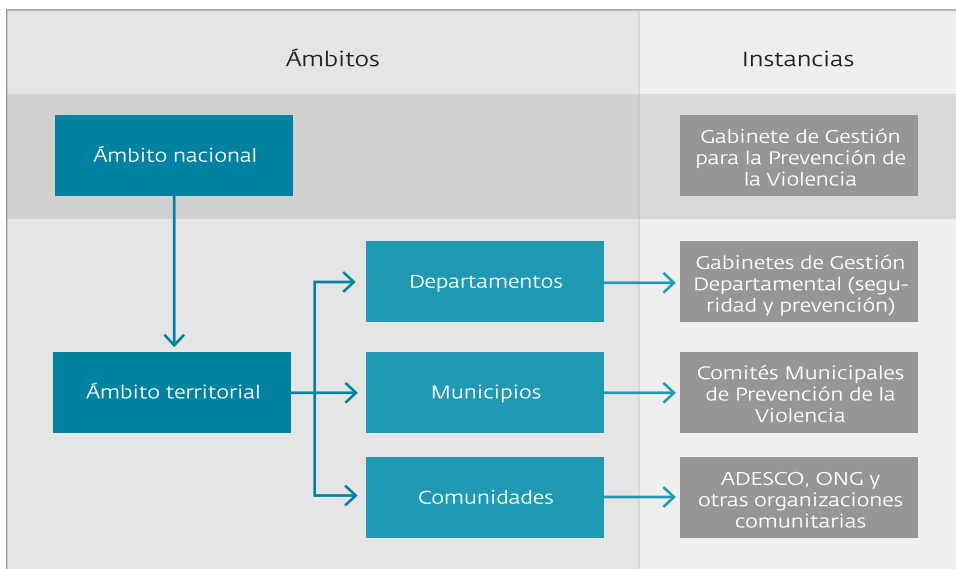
Ámbitos

Instancias

Ámbito nacional

Gabinete de Gestión para la Prevención de la Violencia

Departamentos

Gabinetes de Gestión Departamental (seguridad y prevención)

Ámbito territorial

Municipios

Comités Municipales de Prevención de la Violencia

Comunidades

ADESCO, ONG y otras organizaciones comunitarias